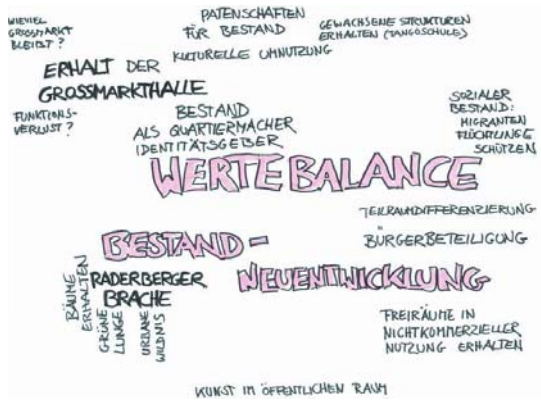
WIEVIEL GROSSMARKT BLEIBT?

PATENSCHAFTEN FÜR BESTAND

GEWACHSENE STRUKTUREN ERHALTEN (TANGOSCHULE)

KULTURELLE UMNUTZUNG

ERHALT DER GROSSMARKTHALLE

FUNKTIONSVERLUST?

BESTAND ALS QUARTIERMACHER IDENTITÄTSGEBER

SOZIALER BESTAND: MIGRANTEN FLÜCHTLINGE SCHÜTZEN

WERTE BALANCE

TEILRAUMDIFFERENZIERUNG

BESTAND - NEUENTWICKLUNG

BÜRGERBETEILIGUNG

BÄUME ERHALTEN

RADERBERGER BRACHE

GRÜNE LUNGE

URBANE WILDNIS

FREIRÄUME IN NICHTKOMMERZIELLER NUTZUNG ERHALTEN

KUNST IM ÖFFENTLICHEN RAUM